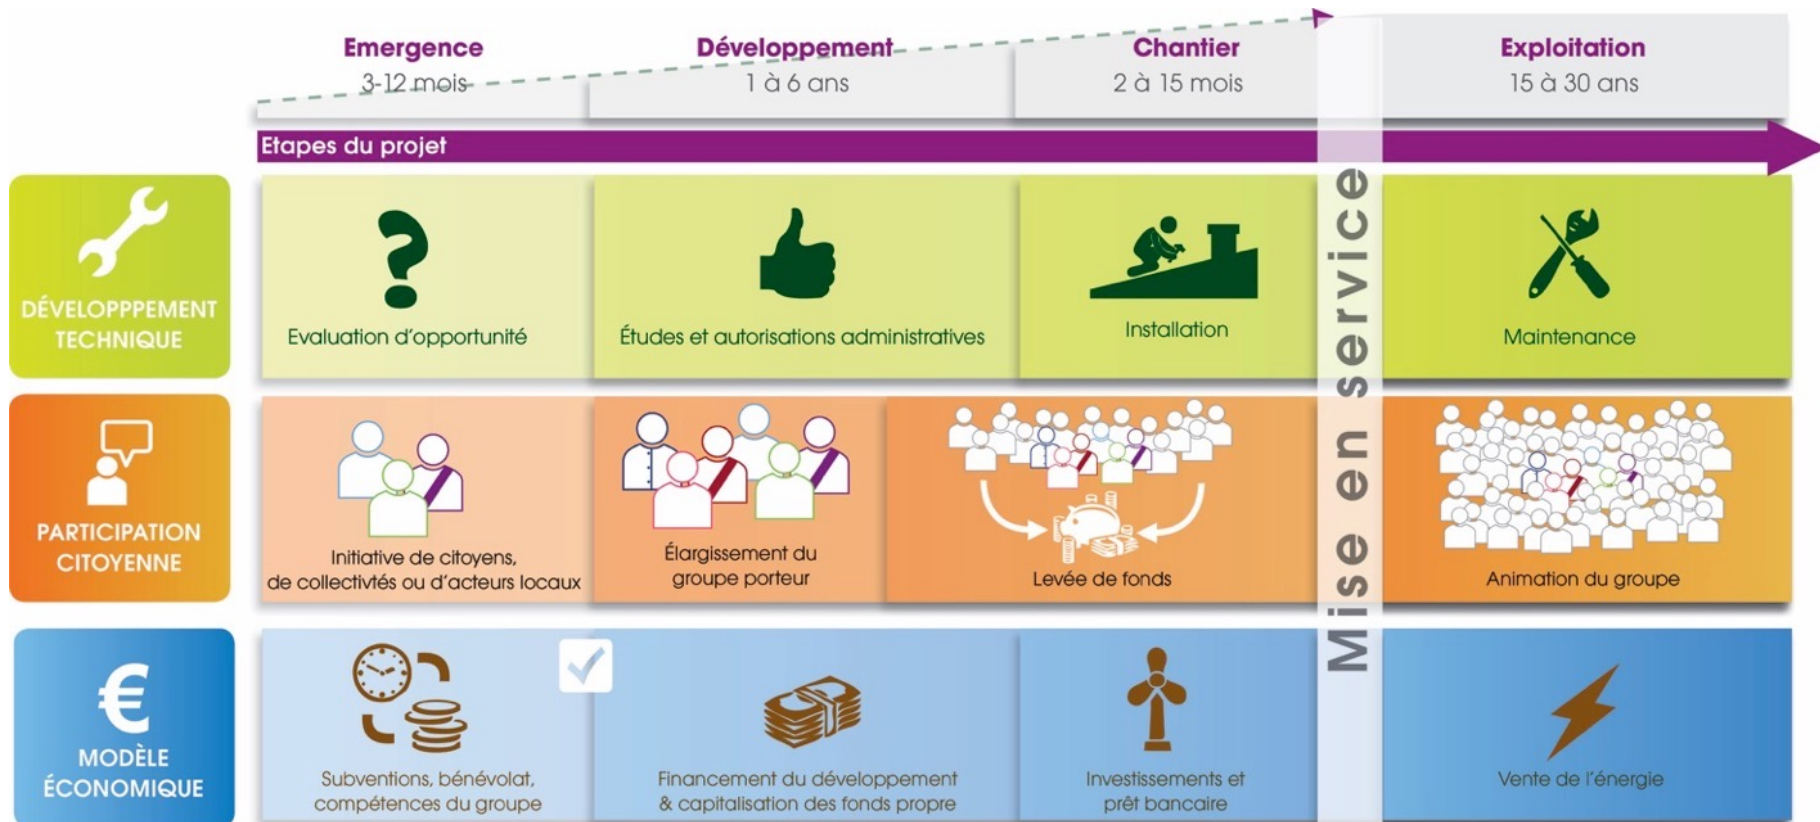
Emergence
3-12 mois

Développement
1 à 6 ans

Chantier
2 à 15 mois

Exploitation
15 à 30 ans

Etapes du projet

Mise en service

DÉVELOPPPEMENT TECHNIQUE

Evaluation d'opportunité

Études et autorisations administratives

Installation

Maintenance

PARTICIPATION CITOYENNE

Initiative de citoyens, de collectivtés ou d'acteurs locaux

Élargissement du groupe porteur

Levée de fonds

Animation du groupe

MODÈLE ÉCONOMIQUE

Subventions, bénévolat, compétences du groupe

Financement du développement & capitalisation des fonds propre

Investissements et prêt bancaire

Vente de l'énergie